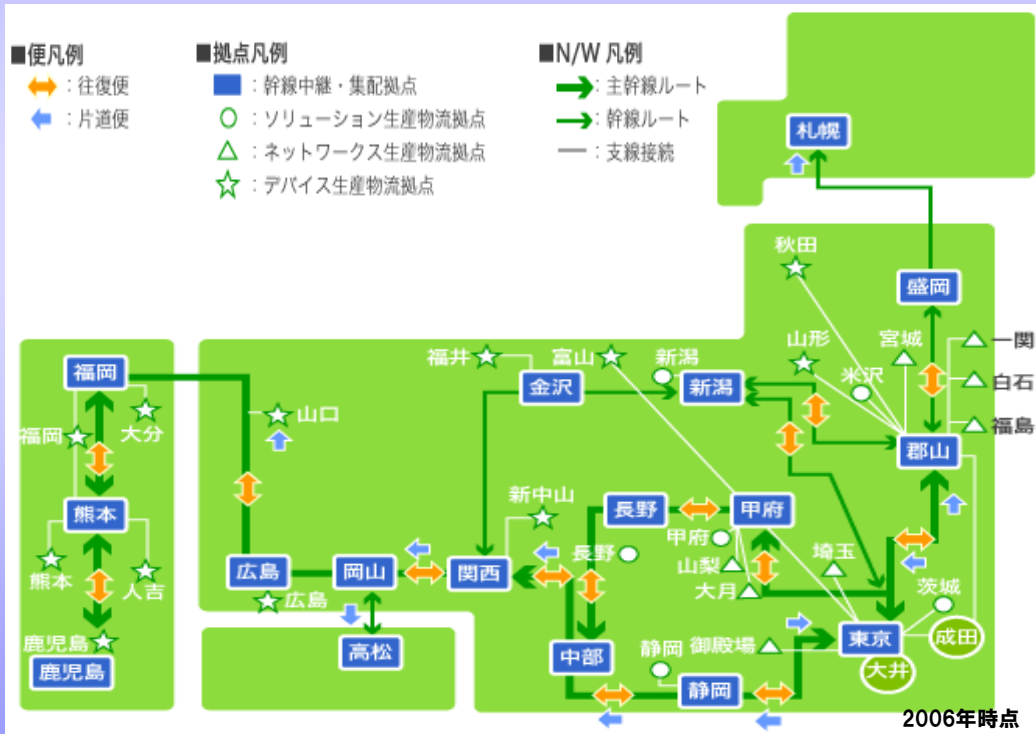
■便凡例
：往復便
：片道便

■拠点凡例
：幹線中継・集配拠点
：ソリューション生産物流拠点
：ネットワークス生産物流拠点
：デバイス生産物流拠点

■N/W 凡例
：主幹線ルート
：幹線ルート
：支線接続

札幌
秋田
盛岡
山形
宮城
一関
米沢
白石
福島
郡山
福井
富山
新潟
金沢
新潟
福岡
福岡
大分
山口
熊本
熊本
人吉
鹿児島
鹿児島
新中山
長野
甲府
甲府
長野
山梨
埼玉
大月
茨城
広島
岡山
関西
広島
高松
中部
静岡
御殿場
東京
成田
大井
静岡
2006年時点